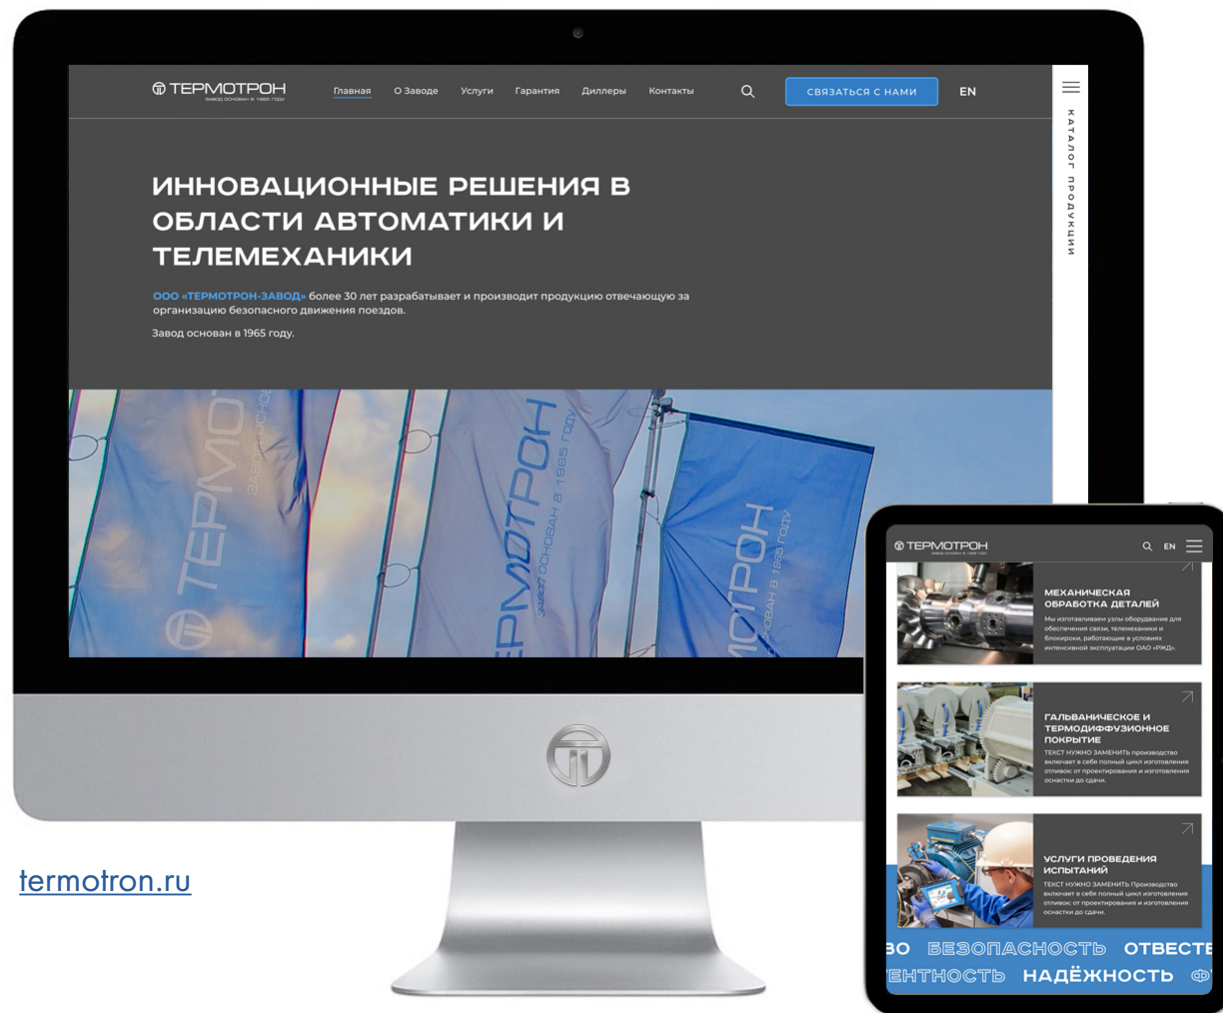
ТЕРМОТРОН
завод основан в 1965 году

Главная О Заводе Услуги Гарантия Диллеры Контакты

СВЯЗАТЬСЯ С НАМИ

EN

КАТАЛОГ ПРОДУКЦИИ

ИННОВАЦИОННЫЕ РЕШЕНИЯ В ОБЛАСТИ АВТОМАТИКИ И ТЕЛЕМЕХАНИКИ

ООО «ТЕРМОТРОН-ЗАВОД» более 30 лет разрабатывает и производит продукцию отвечающую за организацию безопасного движения поездов.

Завод основан в 1965 году.

ТЕРМОТРОН
ЗАВОД ОСНОВАН В 1965 ГОДУ
ТЕРМОТРОН
ЗАВОД ОСНОВАН В 1965 ГОДУ
ТЕРМОТРОН
ОСНОВАН В 1965 ГОДУ

termotron.ru

ТЕРМОТРОН
завод основан в 1965 году
EN

МЕХАНИЧЕСКАЯ ОБРАБОТКА ДЕТАЛЕЙ
Мы изготавливаем узлы оборудования для обеспечения связи, телемеханики и блокировки, работающие в условиях интенсивной эксплуатации ОАО «РЖД».

ГАЛЬВАНИЧЕСКОЕ И ТЕРМОДИФФУЗИОННОЕ ПОКРЫТИЕ
ТЕКСТ НУЖНО ЗАМЕНИТЬ Производство включает в себя полный цикл изготовления отливок: от проектирования и изготовления оснастки до сдачи.

УСЛУГИ ПРОВЕДЕНИЯ ИСПЫТАНИЙ
ТЕКСТ НУЖНО ЗАМЕНИТЬ Производство включает в себя полный цикл изготовления отливок: от проектирования и изготовления оснастки до сдачи.

ВО БЕЗОПАСНОСТЬ ОТВЕСТВ
ЕНТНОСТЬ НАДЁЖНОСТЬ